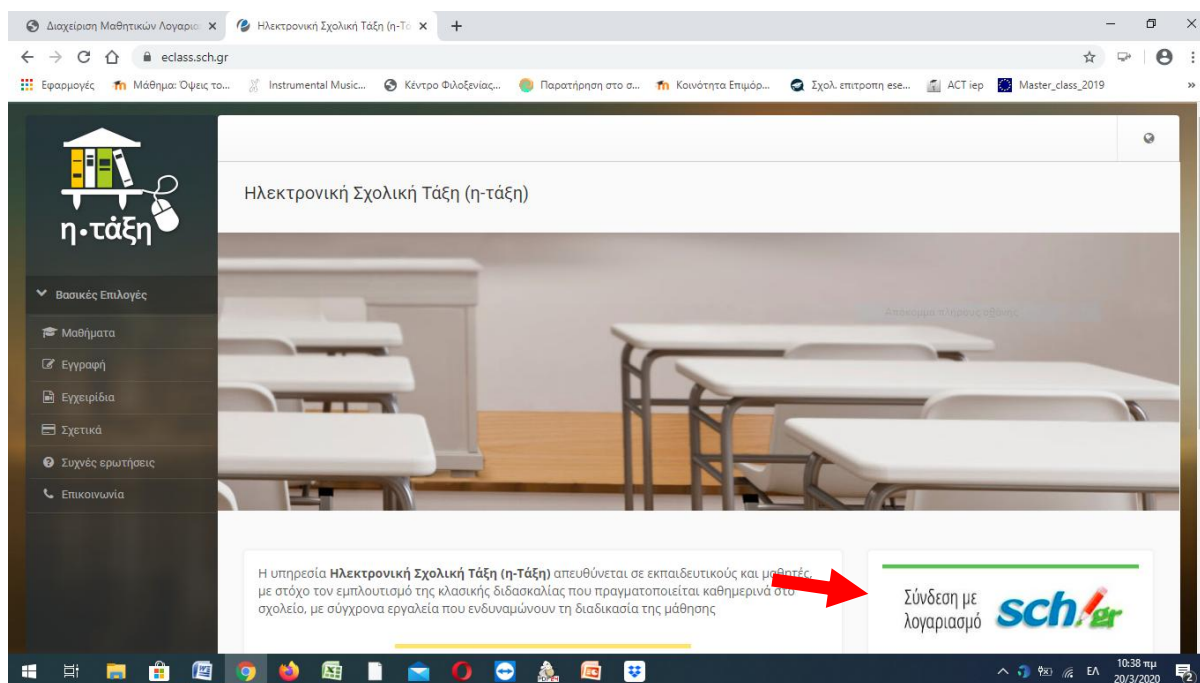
Διαχείριση Μαθητικών Λογαρια ×   Ηλεκτρονική Σχολική Τάξη (η-Τα ×   +

eclass.sch.gr

Εφαρμογές   Μάθημα: Όψεις το...   Instrumental Music...   Κέντρο Φιλοξενίας...   Παρατήρηση στο σ...   Κοινότητα Επιμόρ...   Σχολ. επιτροπη ese...   ACT iep   Master_class_2019

η·τάξη

Βασικές Επιλογές
Μαθήματα
Εγγραφή
Εγχειρίδια
Σχετικά
Συχνές ερωτήσεις
Επικοινωνία

Ηλεκτρονική Σχολική Τάξη (η-τάξη)

Αποκομμα πλήρους οθόνης

Η υπηρεσία **Ηλεκτρονική Σχολική Τάξη (η-Τάξη)** απευθύνεται σε εκπαιδευτικούς και μαθητές, με στόχο τον εμπλουτισμό της κλασικής διδασκαλίας που πραγματοποιείται καθημερινά στο σχολείο, με σύγχρονα εργαλεία που ενδυναμώνουν τη διαδικασία της μάθησης

Σύνδεση με λογαριασμό sch.gr

ΕΛ   10:38 πμ   20/3/2020